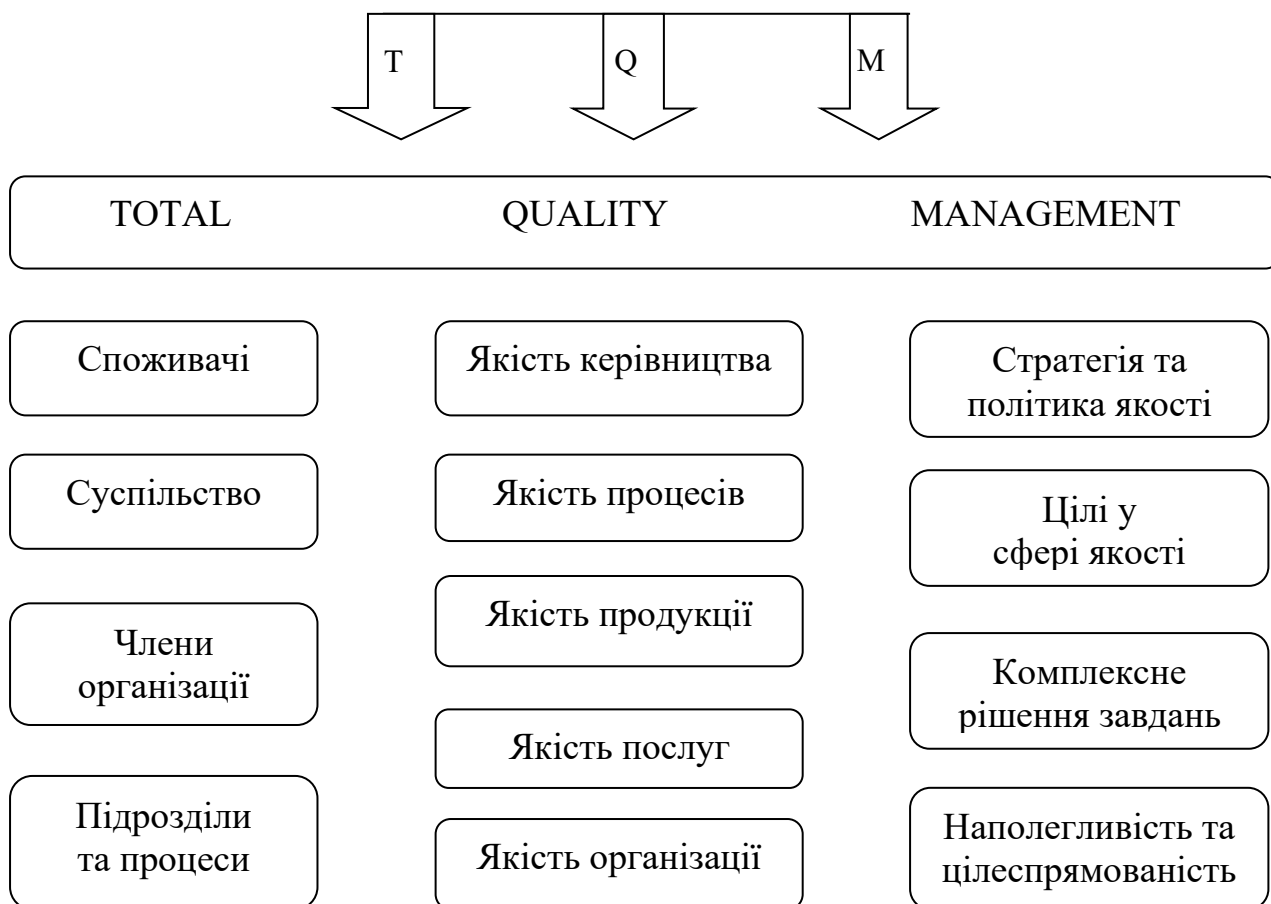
T Q M

TOTAL QUALITY MANAGEMENT

Споживачі

Суспільство

Члени організації

Підрозділи та процеси

Якість керівництва

Якість процесів

Якість продукції

Якість послуг

Якість організації

Стратегія та політика якості

Цілі у сфері якості

Комплексне рішення завдань

Наполегливість та цілеспрямованість